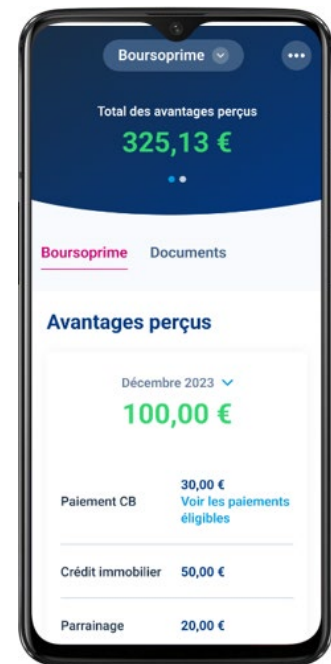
Boursoprime

Total des avantages perçus

325,13 €

Boursoprime Documents

Avantages perçus

Décembre 2023

100,00 €

| | |
|---|---|
| Paiement CB | 30,00 € Voir les paiements éligibles |
| Crédit immobilier | 50,00 € |
| Parrainage | 20,00 € |